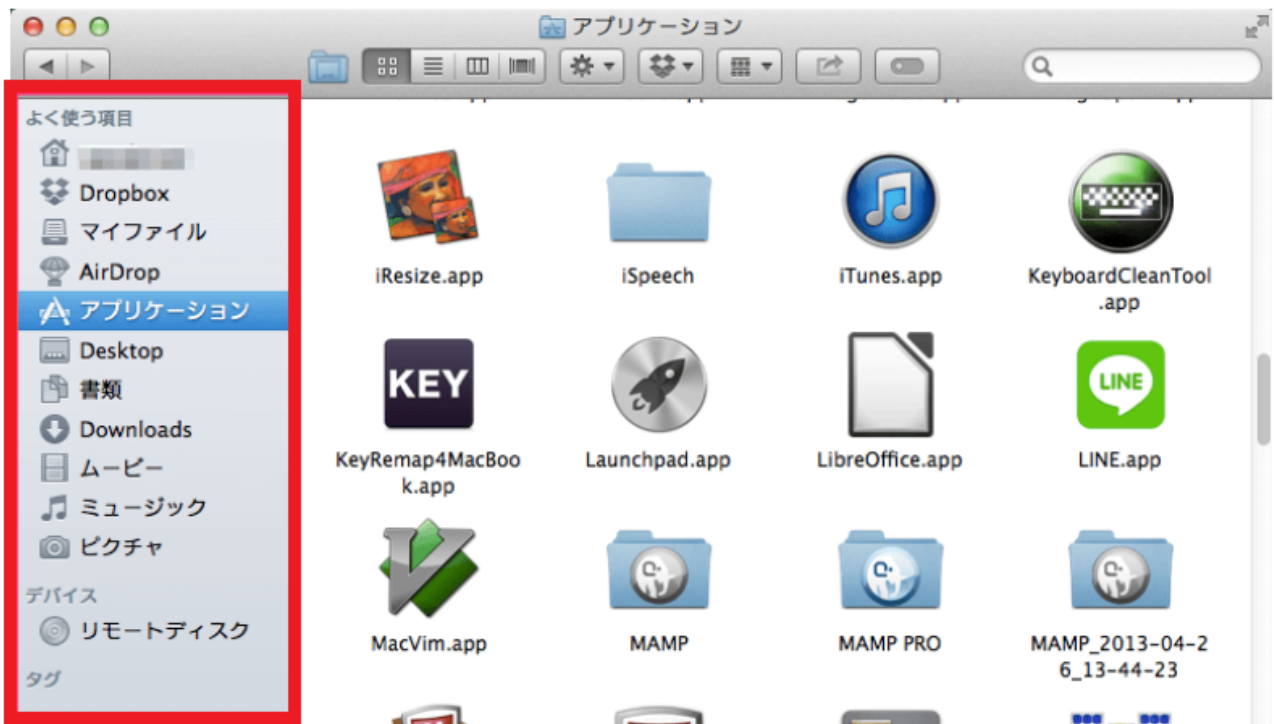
アプリケーション

よく使う項目
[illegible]
Dropbox
マイファイル
AirDrop
アプリケーション
Desktop
書類
Downloads
ムービー
ミュージック
ピクチャ
デバイス
リモートディスク
タグ

iResize.app
iSpeech
iTunes.app
KeyboardCleanTool.app
KEY
KeyRemap4MacBook.app
Launchpad.app
LibreOffice.app
LINE
LINE.app
MacVim.app
MAMP
MAMP PRO
MAMP_2013-04-26_13-44-23